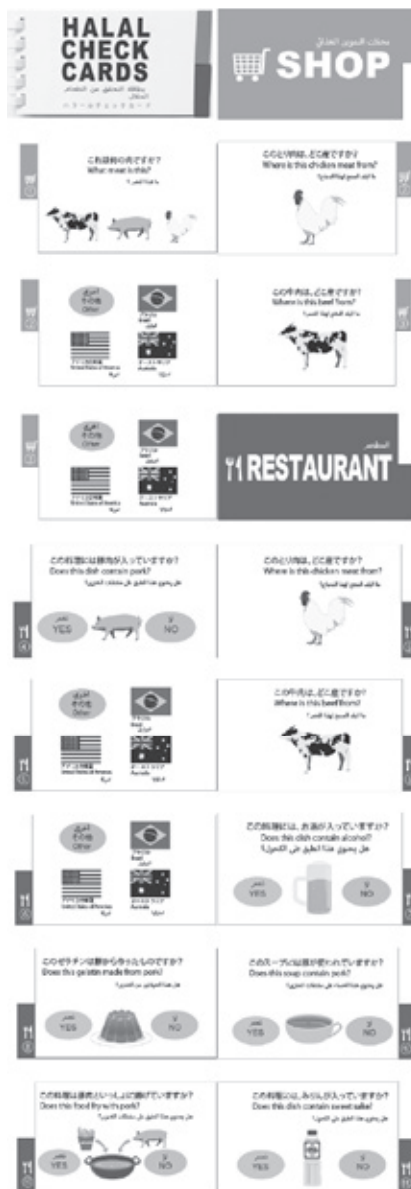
HALAL CHECK CARDS

ハラールチェックカード

SHOP

これは何の肉ですか?
What meat is this?

このとり肉は、どこ産ですか?
Where is this chicken meat from?

その他
Other

アメリカ合衆国
United States of America

ブラジル
Brazil

オーストラリア
Australia

この牛肉は、どこ産ですか?
Where is this beef from?

その他
Other

アメリカ合衆国
United States of America

ブラジル
Brazil

オーストラリア
Australia

RESTAURANT

この料理には豚肉が入っていますか?
Does this dish contain pork?

YES

NO

このとり肉は、どこ産ですか?
Where is this chicken meat from?

その他
Other

アメリカ合衆国
United States of America

ブラジル
Brazil

オーストラリア
Australia

この牛肉は、どこ産ですか?
Where is this beef from?

その他
Other

アメリカ合衆国
United States of America

ブラジル
Brazil

オーストラリア
Australia

この料理には、お酒が入っていますか?
Does this dish contain alcohol?
هل يحتوي هذا الطبق على الكحول؟

YES

NO

このゼラチンは豚から作ったものですか?
Does this gelatin made from pork?

YES

NO

このスープには豚が使われていますか?
Does this soup contain pork?

YES

NO

この料理は豚肉といっしょに揚げていますか?
Does this food fry with pork?

YES

NO

この料理には、みりんが入っていますか?
Does this dish contain sweet sake?

YES

NO